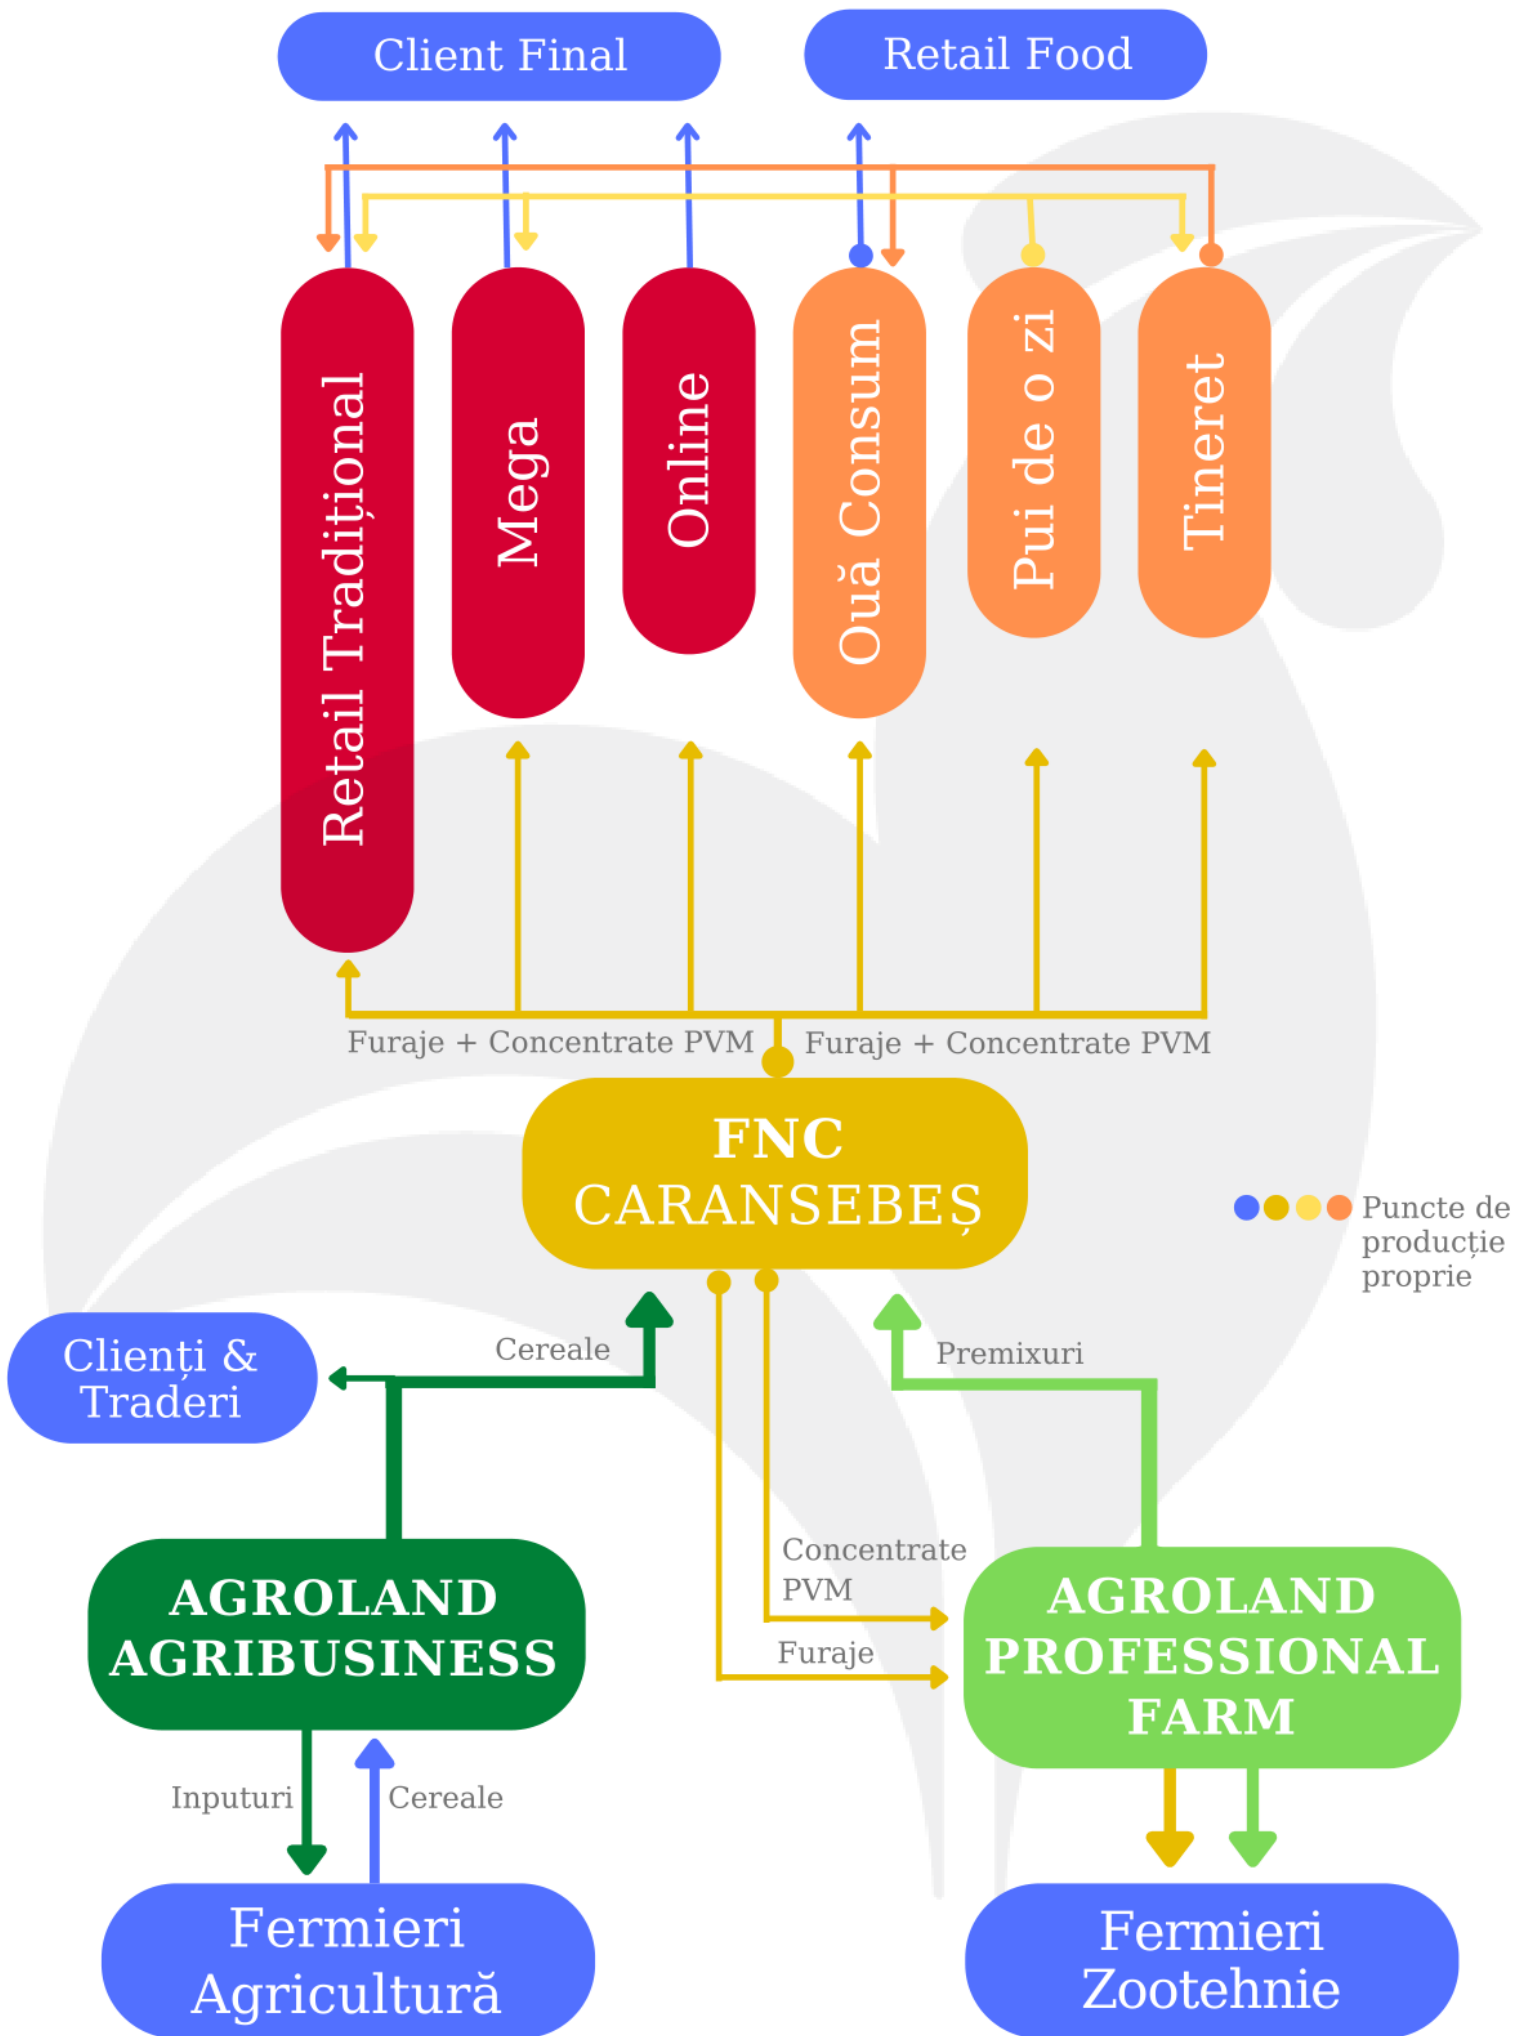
Client Final

Retail Food

Retail Tradițional

Mega

Online

Ouă Consum

Pui de o zi

Tineret

Furaje + Concentrate PVM

Furaje + Concentrate PVM

FNC CARANSEBEȘ

Puncte de producție proprie

Clienți & Traderi

Cereale

Premixuri

Concentrate PVM

Furaje

AGROLAND AGRIBUSINESS

AGROLAND PROFESSIONAL FARM

Inputuri

Cereale

Fermieri Agricultură

Fermieri Zootehnie